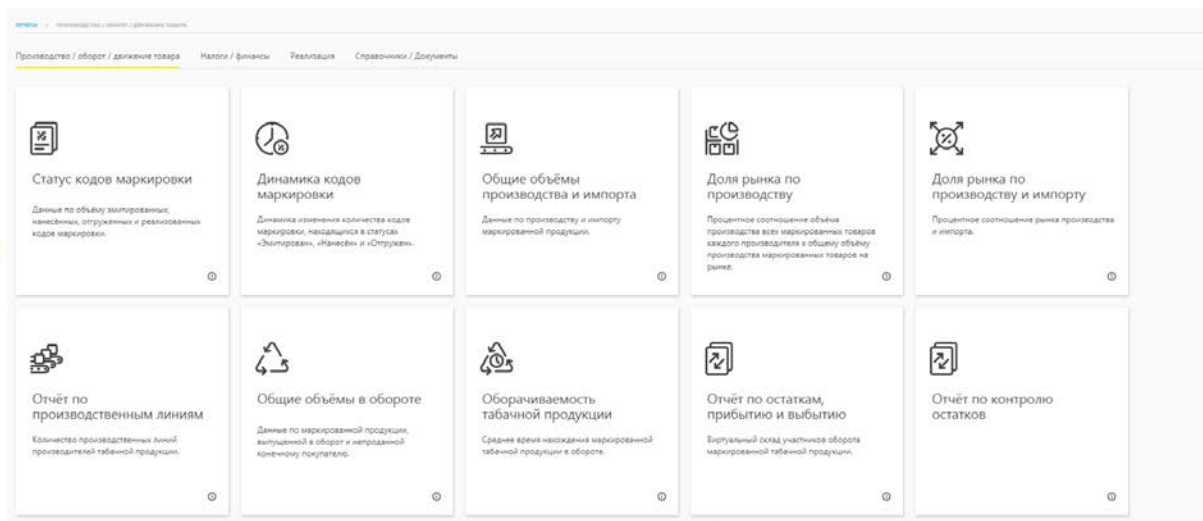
Отчеты / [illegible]

Производство / оборот / движение товара   Налоги / финансы   Реализация   Справочники / Документы

Статус кодов маркировки

Данные по объёму эмитированных, нанесённых, отгруженных и реализованных кодов маркировки.

Динамика кодов маркировки

Динамика изменения количества кодов маркировки, находящихся в статусах «Эмитирован», «Нанесён» и «Отгружен».

Общие объёмы производства и импорта

Данные по производству и импорту маркированной продукции.

Доля рынка по производству

Процентное соотношение объёма производства всех маркированных товаров каждого производителя к общему объёму производства маркированных товаров на рынке.

Доля рынка по производству и импорту

Процентное соотношение рынка производства и импорта.

Отчёт по производственным линиям

Количество производственных линий производителей табачной продукции.

Общие объёмы в обороте

Данные по маркированной продукции, выпущенной в оборот и непроданной конечному покупателю.

Оборачиваемость табачной продукции

Среднее время нахождения маркированной табачной продукции в обороте.

Отчёт по остаткам, прибытию и выбытию

Виртуальный склад участников оборота маркированной табачной продукции.

Отчёт по контролю остатков